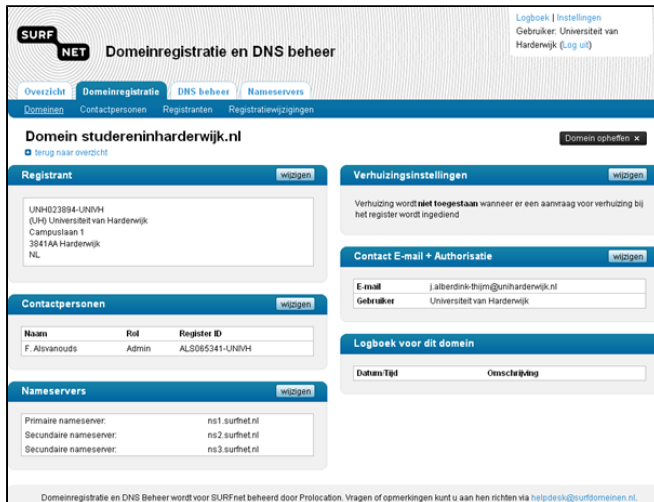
SURF NET Domeinregistratie en DNS beheer

Logboek | Instellingen
Gebruiker: Universiteit van Harderwijk (Log uit)

Overzicht | Domeinregistratie | DNS beheer | Nameservers

Domeinen | Contactpersonen | Registranten | Registratiewijzigingen

Domein studereninharderwijk.nl

Domein opheffen ×

terug naar overzicht

Registrant
wijzigen

UNH023894-UNIVH
(UH) Universiteit van Harderwijk
Campuslaan 1
3841AA Harderwijk
NL

Contactpersonen
wijzigen

| Naam | Rol | Register ID |
|---|---|---|
| F. Alsvanouds | Admin | ALS065341-UNIVH |

Nameservers
wijzigen

| | |
|---|---|
| Primaire nameserver: | ns1.surfnet.nl |
| Secundaire nameserver: | ns2.surfnet.nl |
| Secundaire nameserver: | ns3.surfnet.nl |

Verhuizingsinstellingen
wijzigen

Verhuizing wordt niet toegestaan wanneer er een aanvraag voor verhuizing bij het register wordt ingediend

Contact E-mail + Authorisatie
wijzigen

| | |
|---|---|
| E-mail | j.alberdink-thijm@uniharderwijk.nl |
| Gebruiker | Universiteit van Harderwijk |

Logboek voor dit domein

| Datum/Tijd | Omschrijving |
|---|---|

Domeinregistratie en DNS Beheer wordt voor SURFnet beheerd door Prolocation. Vragen of opmerkingen kunt u aan hen richten via helpdesk@surfdomeinen.nl.